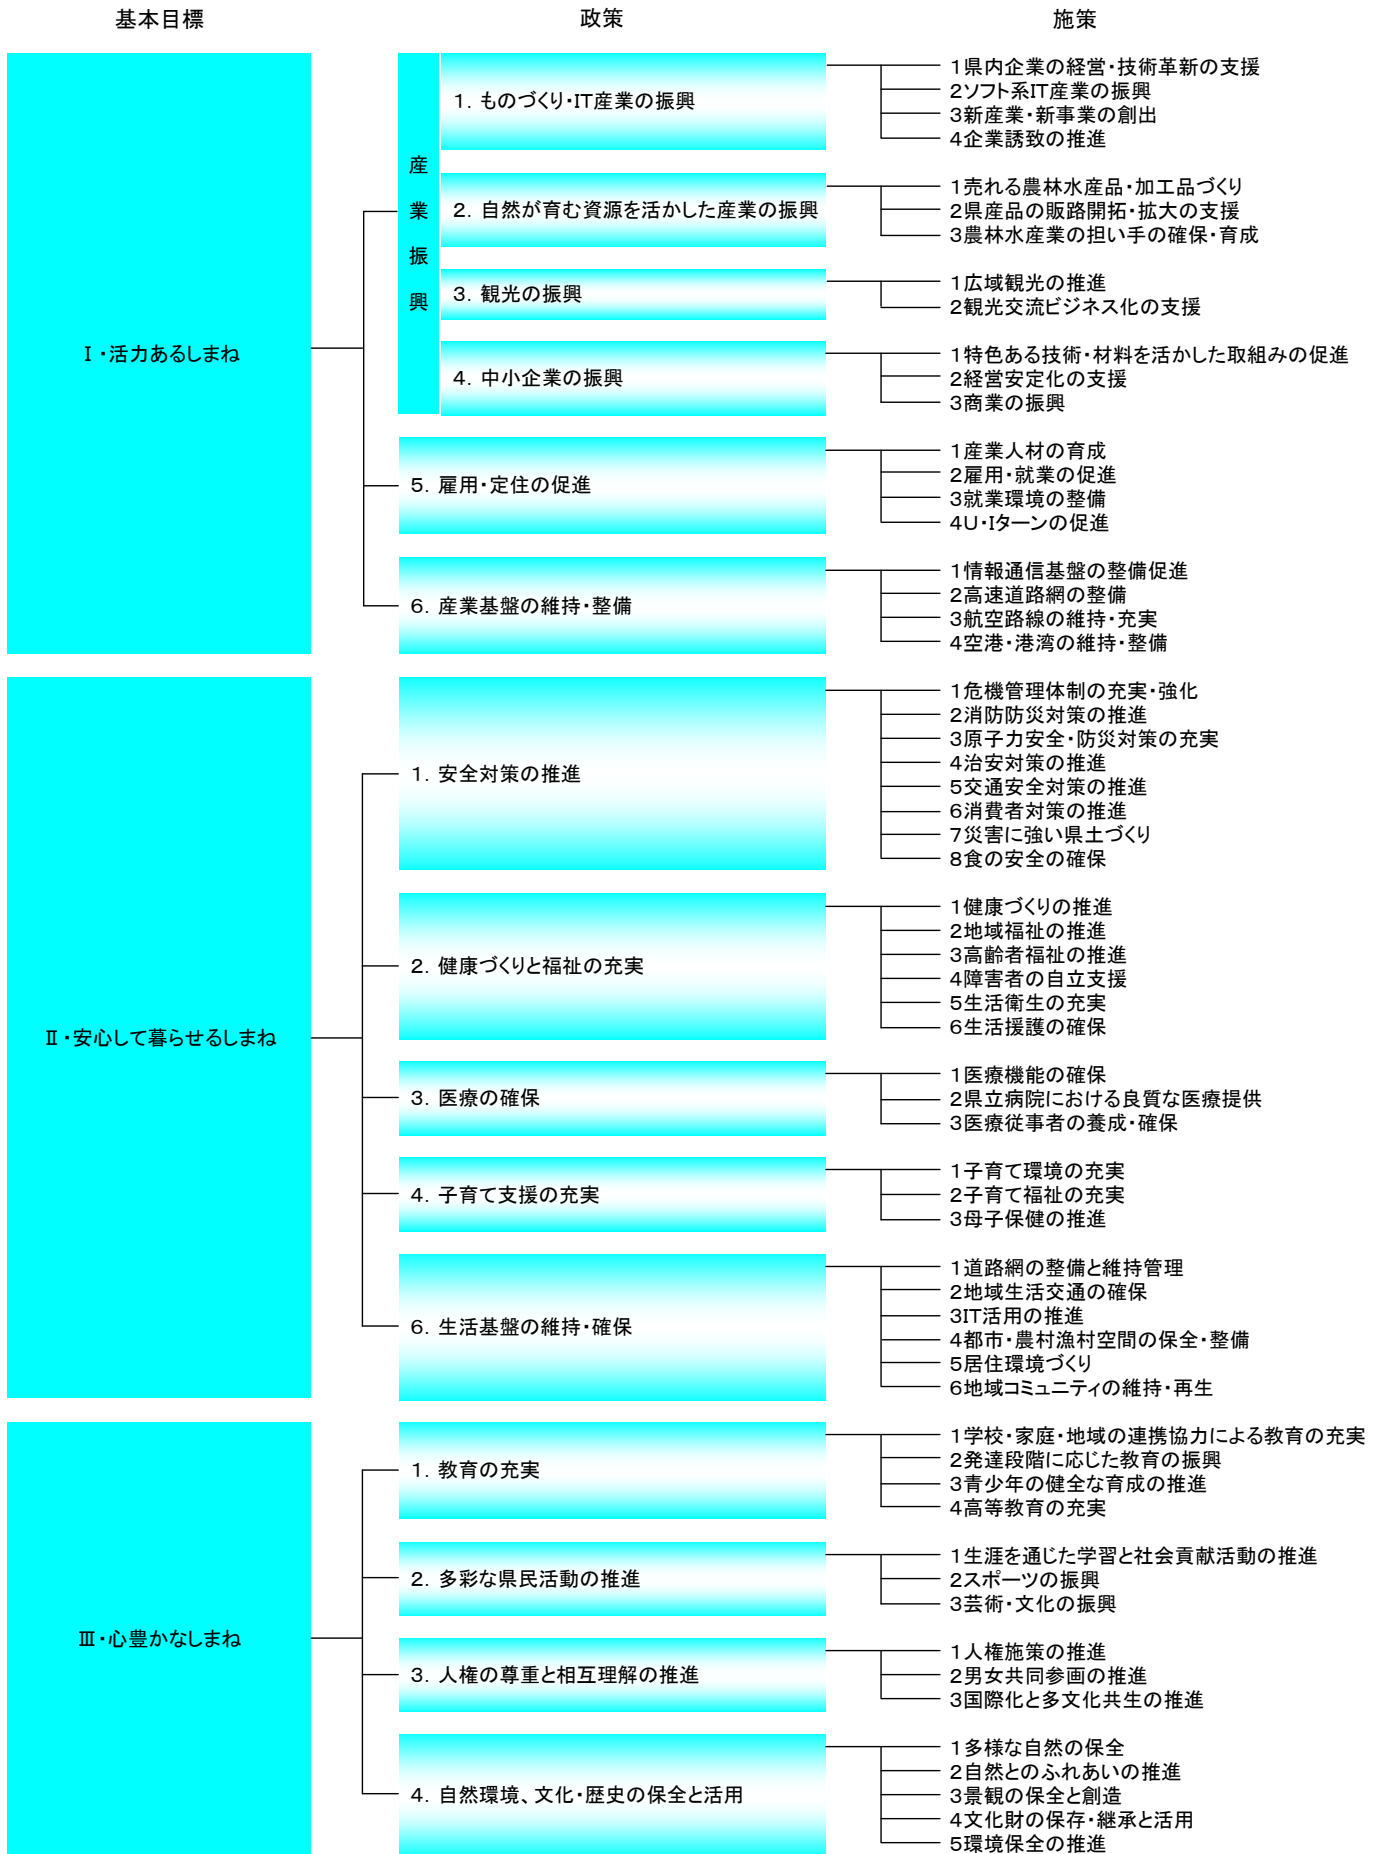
基本目標

政策

施策

Ⅰ・活力あるしまね

産業振興

1. ものづくり・IT産業の振興

1県内企業の経営・技術革新の支援
2ソフト系IT産業の振興
3新産業・新事業の創出
4企業誘致の推進

2. 自然が育む資源を活かした産業の振興

1売れる農林水産品・加工品づくり
2県産品の販路開拓・拡大の支援
3農林水産業の担い手の確保・育成

3. 観光の振興

1広域観光の推進
2観光交流ビジネス化の支援

4. 中小企業の振興

1特色ある技術・材料を活かした取組みの促進
2経営安定化の支援
3商業の振興

5. 雇用・定住の促進

1産業人材の育成
2雇用・就業の促進
3就業環境の整備
4U・Iターンの促進

6. 産業基盤の維持・整備

1情報通信基盤の整備促進
2高速道路網の整備
3航空路線の維持・充実
4空港・港湾の維持・整備

Ⅱ・安心して暮らせるしまね

1. 安全対策の推進

1危機管理体制の充実・強化
2消防防災対策の推進
3原子力安全・防災対策の充実
4治安対策の推進
5交通安全対策の推進
6消費者対策の推進
7災害に強い県土づくり
8食の安全の確保

2. 健康づくりと福祉の充実

1健康づくりの推進
2地域福祉の推進
3高齢者福祉の推進
4障害者の自立支援
5生活衛生の充実
6生活援護の確保

3. 医療の確保

1医療機能の確保
2県立病院における良質な医療提供
3医療従事者の養成・確保

4. 子育て支援の充実

1子育て環境の充実
2子育て福祉の充実
3母子保健の推進

6. 生活基盤の維持・確保

1道路網の整備と維持管理
2地域生活交通の確保
3IT活用の推進
4都市・農村漁村空間の保全・整備
5居住環境づくり
6地域コミュニティの維持・再生

Ⅲ・心豊かなしまね

1. 教育の充実

1学校・家庭・地域の連携協力による教育の充実
2発達段階に応じた教育の振興
3青少年の健全な育成の推進
4高等教育の充実

2. 多彩な県民活動の推進

1生涯を通じた学習と社会貢献活動の推進
2スポーツの振興
3芸術・文化の振興

3. 人権の尊重と相互理解の推進

1人権施策の推進
2男女共同参画の推進
3国際化と多文化共生の推進

4. 自然環境、文化・歴史の保全と活用

1多様な自然の保全
2自然とのふれあいの推進
3景観の保全と創造
4文化財の保存・継承と活用
5環境保全の推進